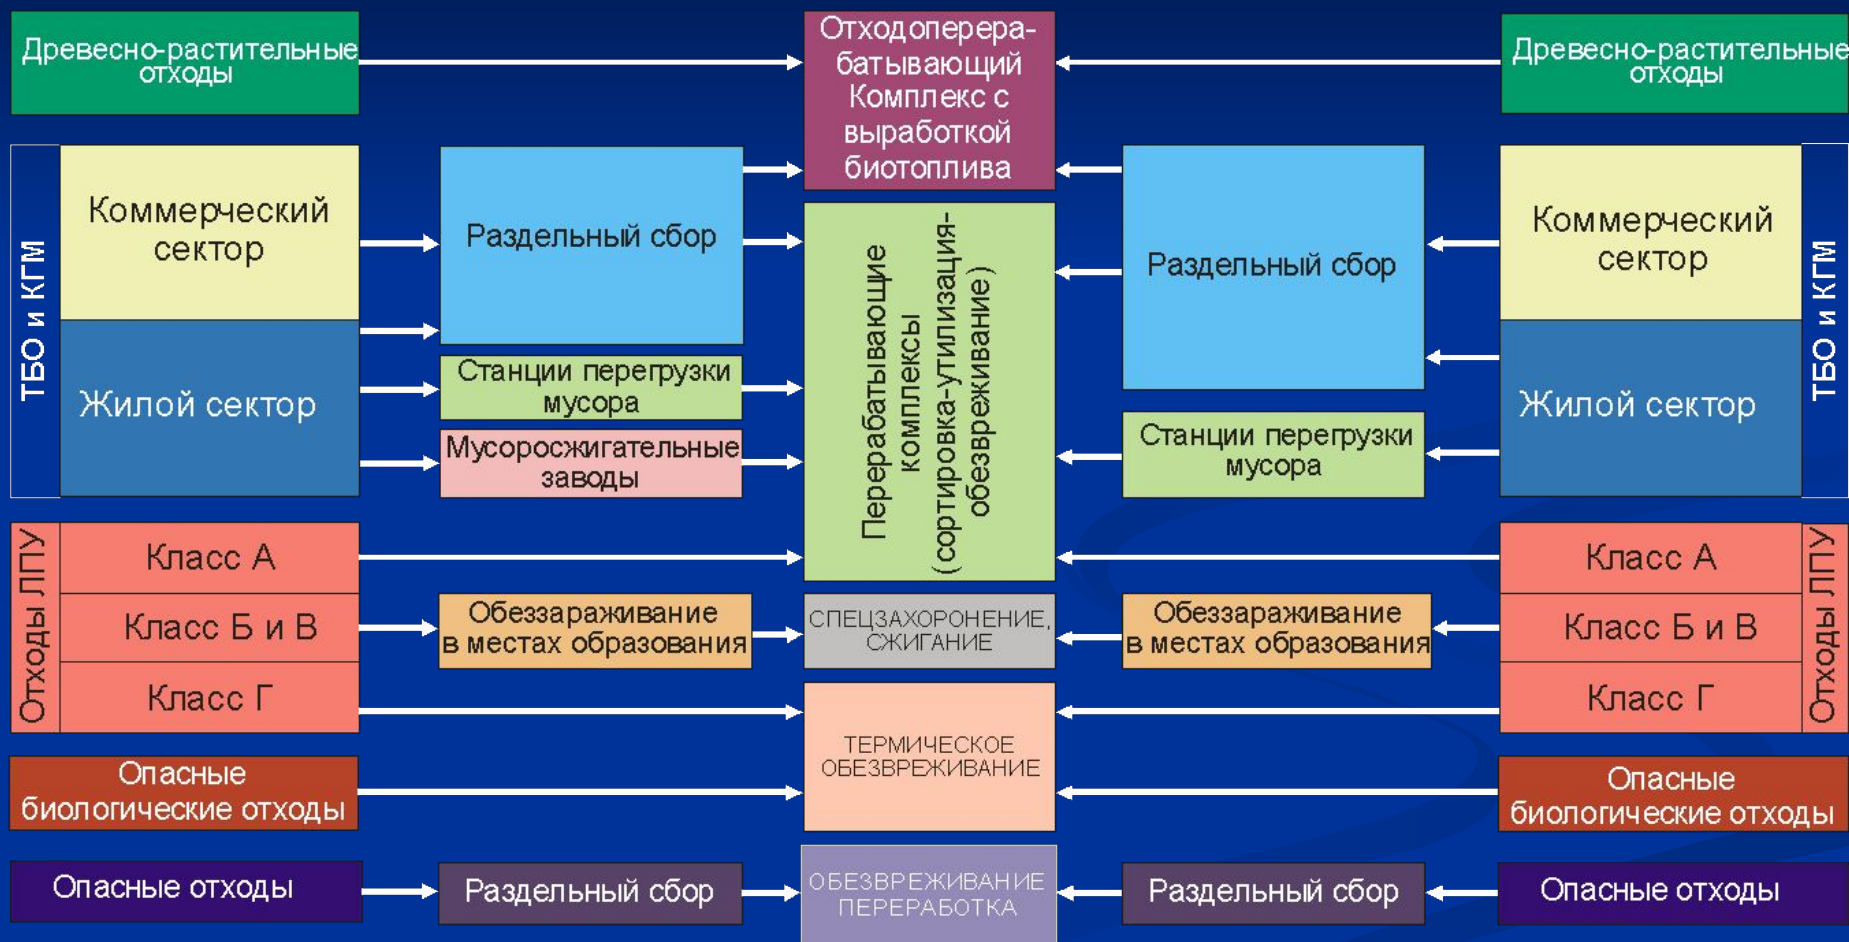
Древесно-растительные отходы

Отходоперерабатывающий Комплекс с выработкой биотоплива

Древесно-растительные отходы

ТБО и КГМ

Коммерческий сектор

Жилой сектор

Раздельный сбор

Станции перегрузки мусора

Мусоросжигательные заводы

Перерабатывающие комплексы (сортировка-утилизация-обезвреживание)

Раздельный сбор

Станции перегрузки мусора

Коммерческий сектор

Жилой сектор

ТБО и КГМ

Отходы ЛПУ

Класс А

Класс Б и В

Класс Г

Обеззараживание в местах образования

СПЕЦЗАХОРОНЕНИЕ, СЖИГАНИЕ

Обеззараживание в местах образования

Класс А

Класс Б и В

Класс Г

Отходы ЛПУ

Опасные биологические отходы

ТЕРМИЧЕСКОЕ ОБЕЗВРЕЖИВАНИЕ

Опасные биологические отходы

Опасные отходы

Раздельный сбор

ОБЕЗВРЕЖИВАНИЕ ПЕРЕРАБОТКА

Раздельный сбор

Опасные отходы